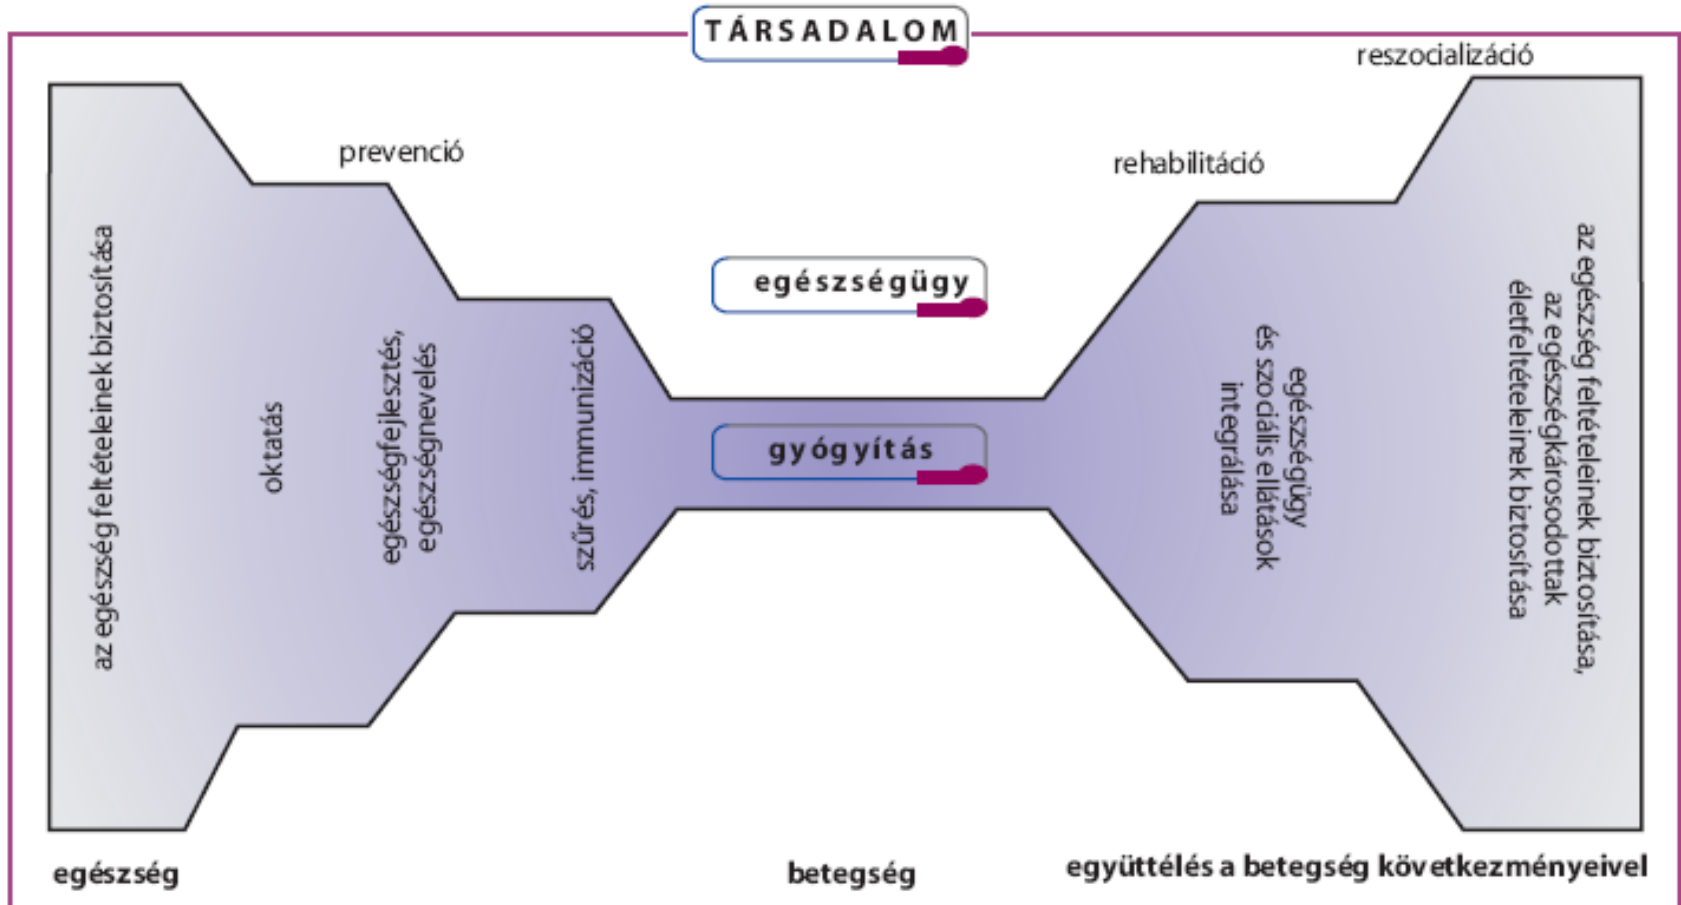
TÁRSADALOM

reszocializáció

prevenció

rehabilitáció

egészségügy

gyógyítás

az egészség feltételeinek biztosítása

oktatás

egészségfejlesztés, egészségnevelés

szűrés, immunizáció

egészségügy és szociális ellátások integrálása

az egészség feltételeinek biztosítása, az egészségkárosodottak életfeltételeinek biztosítása

egészség

betegség

együttélés a betegség következményeivel